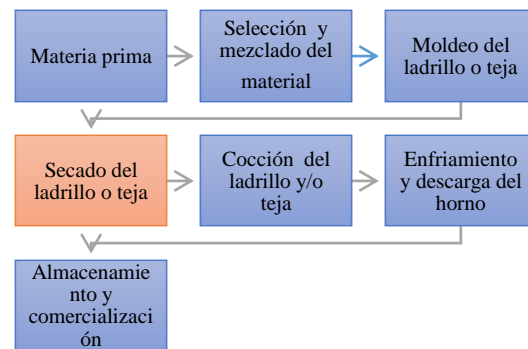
Materia prima

Selección y mezclado del material

Moldeo del ladrillo o teja

Secado del ladrillo o teja

Cocción del ladrillo y/o teja

Enfriamiento y descarga del horno

Almacenamiento y comercialización